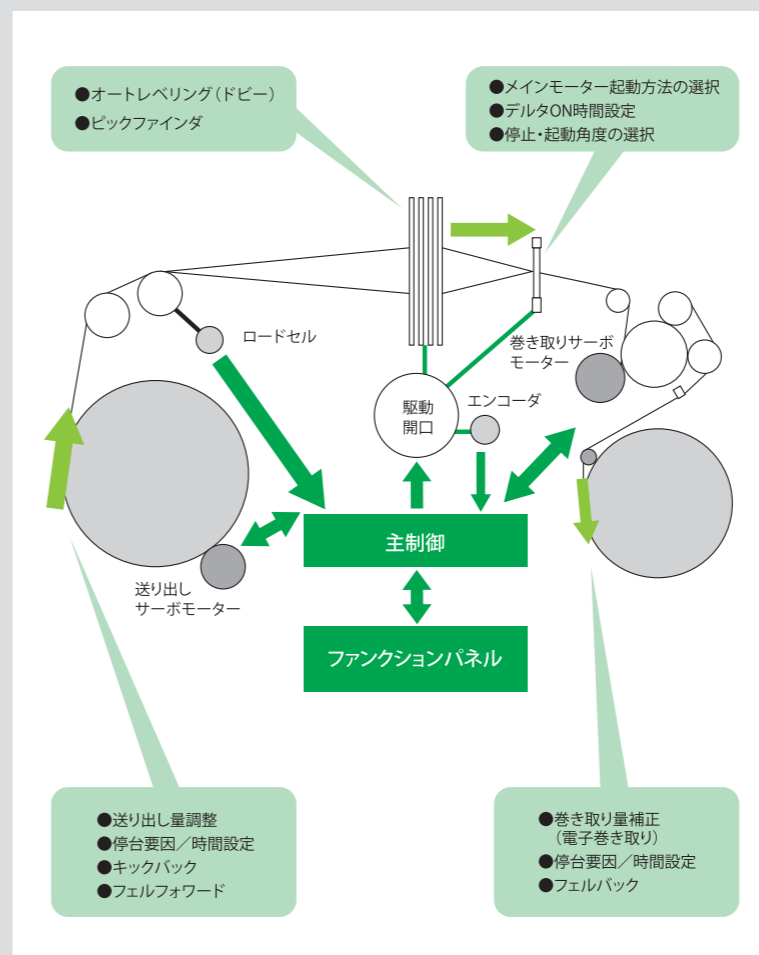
●オートレベリング（ドビー）
●ピックファインダ

●メインモーター起動方法の選択
●デルタON時間設定
●停止・起動角度の選択

ロードセル

巻き取りサーボモーター

駆動開口

エンコーダ

主制御

送り出しサーボモーター

ファンクションパネル

●送り出し量調整
●停台要因／時間設定
●キックバック
●フェルフォワード

●巻き取り量補正（電子巻き取り）
●停台要因／時間設定
●フェルバック